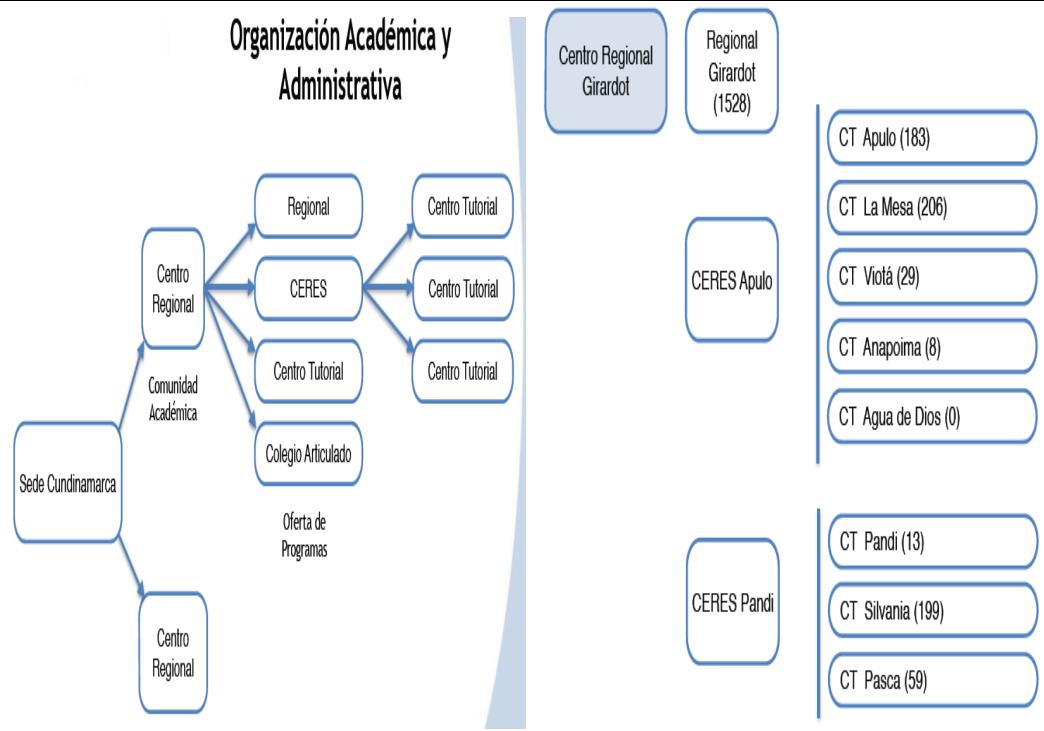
Organización Académica y Administrativa

Sede Cundinamarca

Centro Regional

Comunidad Académica

Centro Regional

Regional

CERES

Centro Tutorial

Colegio Articulado

Oferta de Programas

Centro Tutorial

Centro Tutorial

Centro Tutorial

Centro Regional Girardot

Regional Girardot (1528)

CERES Apulo

CT Apulo (183)

CT La Mesa (206)

CT Viotá (29)

CT Anapoima (8)

CT Agua de Dios (0)

CERES Pandi

CT Pandi (13)

CT Silvania (199)

CT Pasca (59)